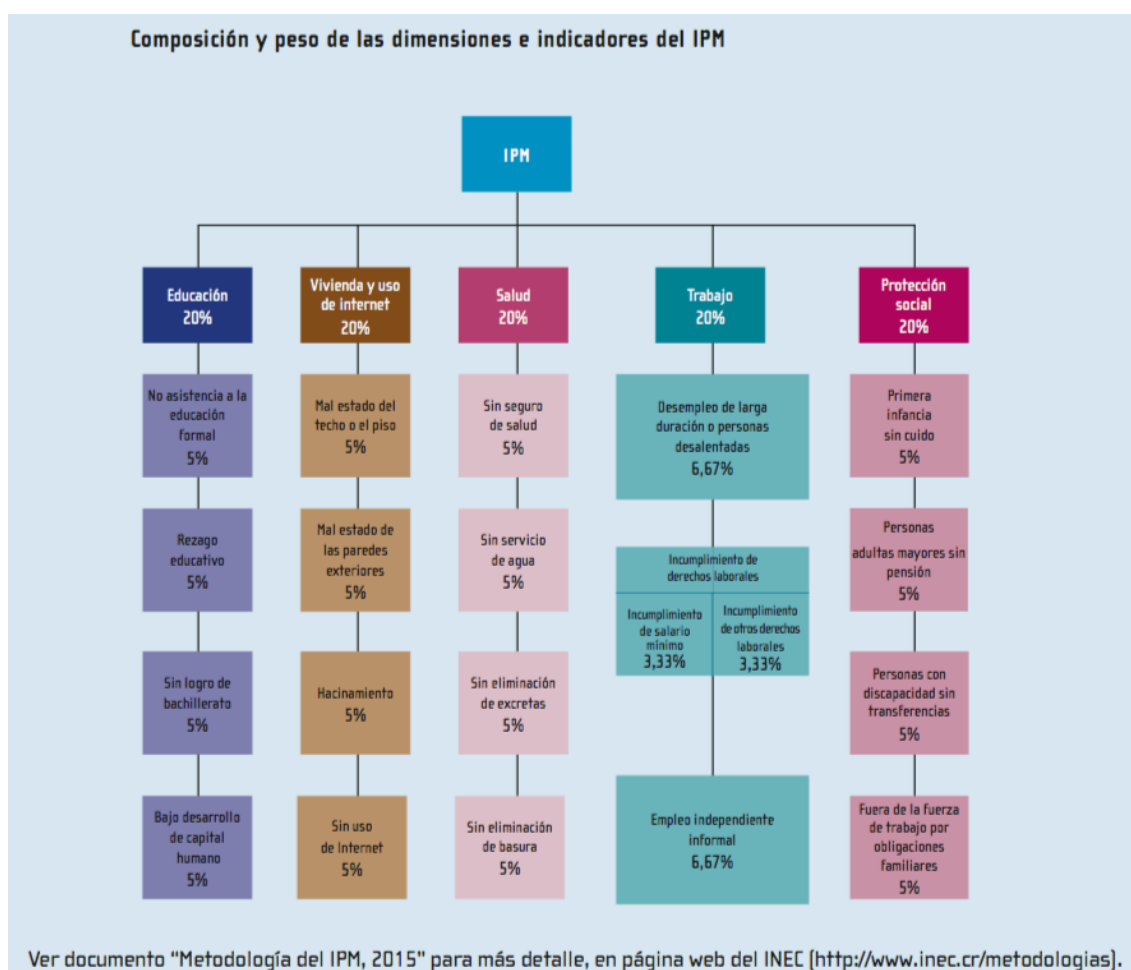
Composición y peso de las dimensiones e indicadores del IPM

IPM

Educación
20%

No asistencia a la educación formal
5%

Rezago educativo
5%

Sin logro de bachillerato
5%

Bajo desarrollo de capital humano
5%

Vivienda y uso de internet
20%

Mal estado del techo o el piso
5%

Mal estado de las paredes exteriores
5%

Hacinamiento
5%

Sin uso de internet
5%

Salud
20%

Sin seguro de salud
5%

Sin servicio de agua
5%

Sin eliminación de excretas
5%

Sin eliminación de basura
5%

Trabajo
20%

Desempleo de larga duración o personas desalentadas
6,67%

Incumplimiento de derechos laborales

Incumplimiento de salario mínimo
3,33%

Incumplimiento de otros derechos laborales
3,33%

Empleo independiente informal
6,67%

Protección social
20%

Primera infancia sin cuido
5%

Personas adultas mayores sin pensión
5%

Personas con discapacidad sin transferencias
5%

Fuera de la fuerza de trabajo por obligaciones familiares
5%

Ver documento "Metodología del IPM, 2015" para más detalle, en página web del INEC (http://www.inec.cr/metodologias).